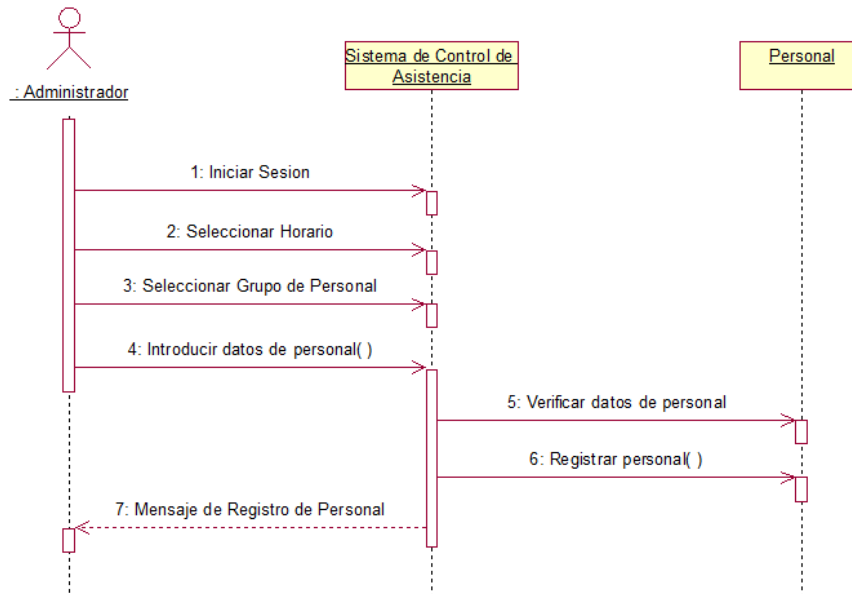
: Administrador

Sistema de Control de Asistencia

Personal

1: Iniciar Sesion

2: Seleccionar Horario

3: Seleccionar Grupo de Personal

4: Introducir datos de personal( )

5: Verificar datos de personal

6: Registrar personal( )

7: Mensaje de Registro de Personal